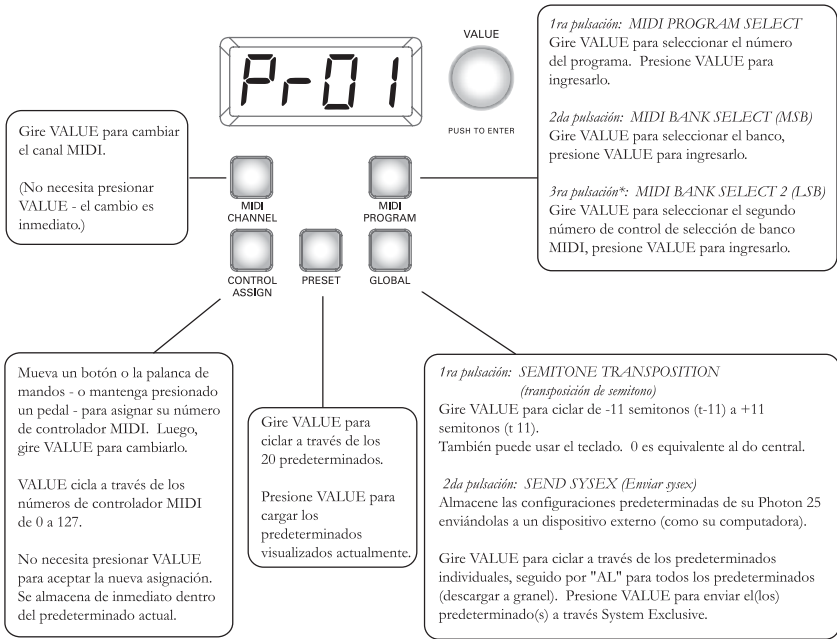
Pr-01

VALUE

PUSH TO ENTER

1ra pulsación: MIDI PROGRAM SELECT
Gire VALUE para seleccionar el número del programa. Presione VALUE para ingresarlo.

2da pulsación: MIDI BANK SELECT (MSB)
Gire VALUE para seleccionar el banco, presione VALUE para ingresarlo.

3ra pulsación*: MIDI BANK SELECT 2 (LSB)
Gire VALUE para seleccionar el segundo número de control de selección de banco MIDI, presione VALUE para ingresarlo.

Gire VALUE para cambiar el canal MIDI.

(No necesita presionar VALUE - el cambio es inmediato.)

MIDI CHANNEL

MIDI PROGRAM

CONTROL ASSIGN

PRESET

GLOBAL

Mueva un botón o la palanca de mandos - o mantenga presionado un pedal - para asignar su número de controlador MIDI. Luego, gire VALUE para cambiarlo.

VALUE cicla a través de los números de controlador MIDI de 0 a 127.

No necesita presionar VALUE para aceptar la nueva asignación. Se almacena de inmediato dentro del predeterminado actual.

Gire VALUE para ciclar a través de los 20 predeterminados.

Presione VALUE para cargar los predeterminados visualizados actualmente.

1ra pulsación: SEMITONE TRANSPOSITION
(transposición de semitono)
Gire VALUE para ciclar de -11 semitonos (t-11) a +11 semitonos (t 11).
También puede usar el teclado. 0 es equivalente al do central.

2da pulsación: SEND SYSEX (Enviar sysex)
Almacene las configuraciones predeterminadas de su Photon 25 enviándolas a un dispositivo externo (como su computadora).

Gire VALUE para ciclar a través de los predeterminados individuales, seguido por "AL" para todos los predeterminados (descargar a granel). Presione VALUE para enviar el(los) predeterminado(s) a través System Exclusive.